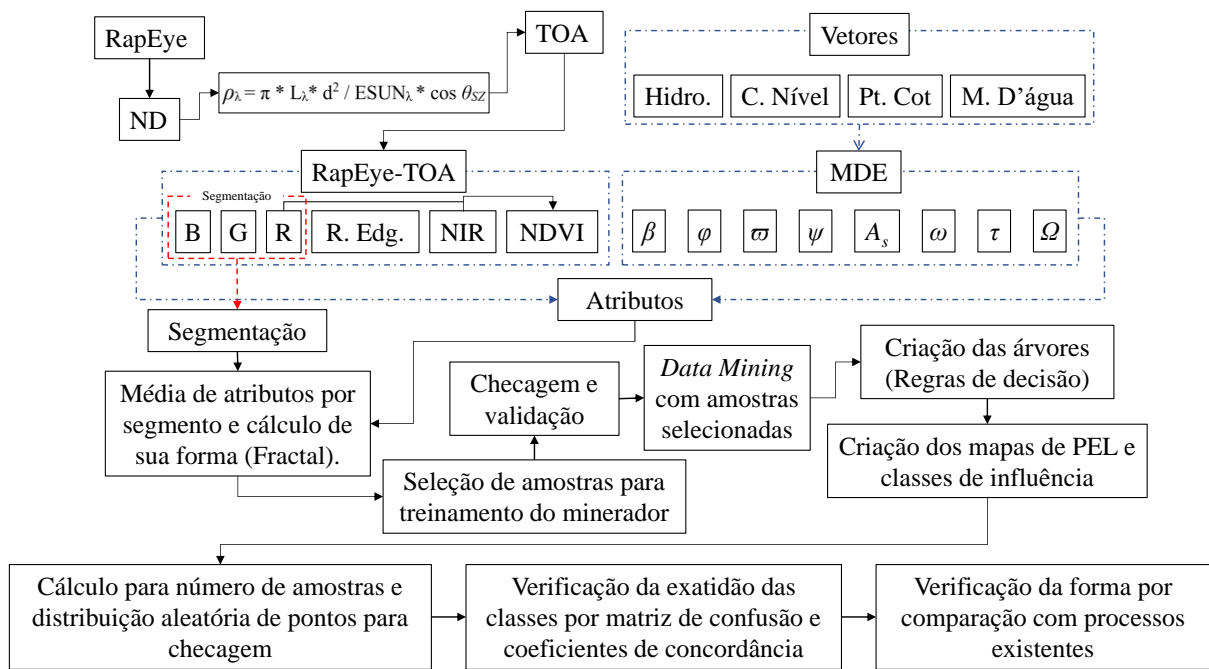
RapEye

ND

$\rho_{\lambda} = \pi * L_{\lambda} * d^2 / ESUN_{\lambda} * \cos \theta_{SZ}$

TOA

Vetores

Hidro.

C. Nível

Pt. Cot

M. D'água

RapEye-TOA

Segmentação

B

G

R

R. Edg.

NIR

NDVI

MDE

$\beta$

$\varphi$

$\varpi$

$\psi$

$A_s$

$\omega$

$\tau$

$\Omega$

Atributos

Segmentação

Média de atributos por segmento e cálculo de sua forma (Fractal).

Checagem e validação

*Data Mining* com amostras selecionadas

Criação das árvores (Regras de decisão)

Seleção de amostras para treinamento do minerador

Criação dos mapas de PEL e classes de influência

Cálculo para número de amostras e distribuição aleatória de pontos para checagem

Verificação da exatidão das classes por matriz de confusão e coeficientes de concordância

Verificação da forma por comparação com processos existentes